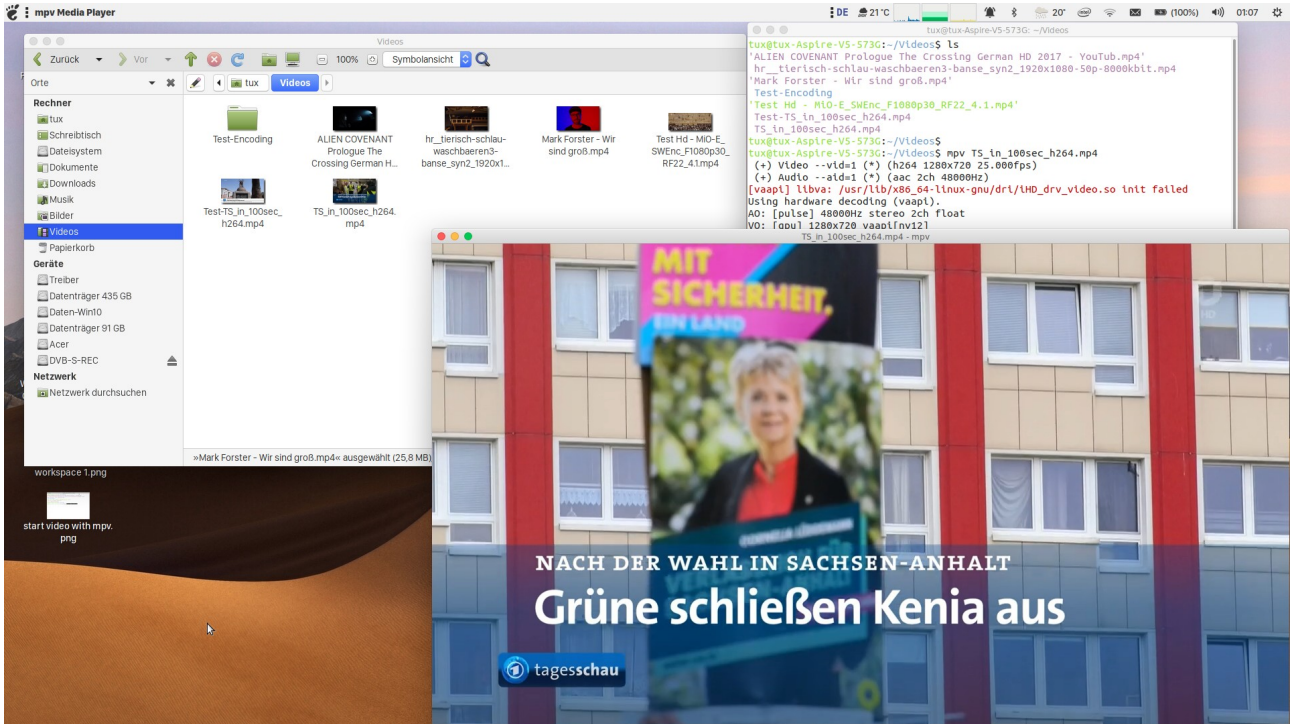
mpv Media Player

DE 21°C 20° (100%) 01:07

Videos

Zurück Vor 100% Symbolansicht

Orte

tux Videos

Rechner
tux
Schreibtisch
Dateisystem
Dokumente
Downloads
Musik
Bilder
Videos
Papierkorb
Geräte
Treiber
Datenträger 435 GB
Daten-Win10
Datenträger 91 GB
Acer
DVB-S-REC
Netzwerk
Netzwerk durchsuchen

Test-Encoding
ALIEN COVENANT Prologue The Crossing German H...
hr__tierisch-schlau-waschbaeren3-banse_syn2_1920x1...
Mark Forster - Wir sind groß.mp4
Test Hd - MiO-E_SWEnc_F1080p30_RF22_4.1.mp4
Test-TS_in_100sec_h264.mp4
TS_in_100sec_h264.mp4

»Mark Forster - Wir sind groß.mp4« ausgewählt (25,8 MB)

workspace 1.png

start video with mpv.png

tux@tux-Aspire-V5-573G: ~/Videos

tux@tux-Aspire-V5-573G:~/Videos$ ls
'ALIEN COVENANT Prologue The Crossing German HD 2017 - YouTub.mp4'
 hr__tierisch-schlau-waschbaeren3-banse_syn2_1920x1080-50p-8000kbit.mp4
'Mark Forster - Wir sind groß.mp4'
 Test-Encoding
'Test Hd - MiO-E_SWEnc_F1080p30_RF22_4.1.mp4'
 Test-TS_in_100sec_h264.mp4
 TS_in_100sec_h264.mp4
tux@tux-Aspire-V5-573G:~/Videos$
tux@tux-Aspire-V5-573G:~/Videos$ mpv TS_in_100sec_h264.mp4
 (+) Video --vid=1 (*) (h264 1280x720 25.000fps)
 (+) Audio --aid=1 (*) (aac 2ch 48000Hz)
[vaapi] libva: /usr/lib/x86_64-linux-gnu/dri/iHD_drv_video.so init failed
Using hardware decoding (vaapi).
AO: [pulse] 48000Hz stereo 2ch float
VO: [gpu] 1280x720 vaapi[nv12]

TS_in_100sec_h264.mp4 - mpv

MIT SICHERHEIT. EIN LAND

NACH DER WAHL IN SACHSEN-ANHALT
Grüne schließen Kenia aus

tagesschau